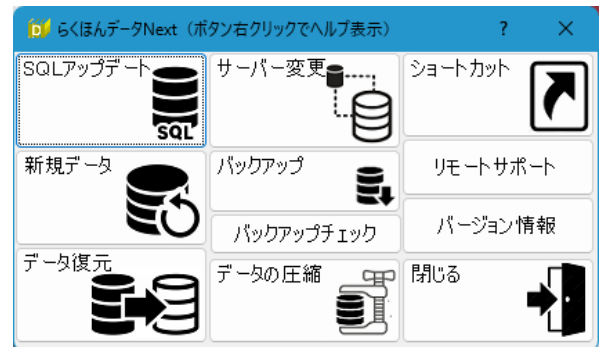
らくほんデータNext（ボタン右クリックでヘルプ表示）

?

SQLアップデート

SQL

サーバー変更

ショートカット

新規データ

バックアップ

リモートサポート

バックアップチェック

バージョン情報

データ復元

データの圧縮

閉じる